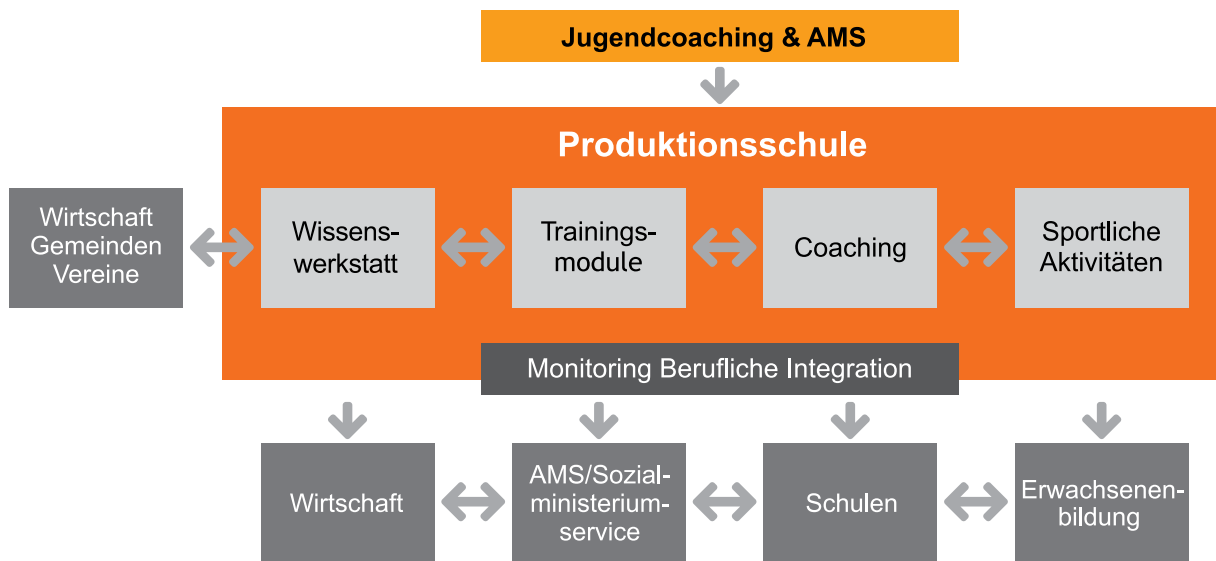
Jugendcoaching & AMS

Produktionsschule

Wirtschaft
Gemeinden
Vereine

Wissenswerkstatt

Trainingsmodule

Coaching

Sportliche Aktivitäten

Monitoring Berufliche Integration

Wirtschaft

AMS/Sozialministeriumservice

Schulen

Erwachsenenbildung